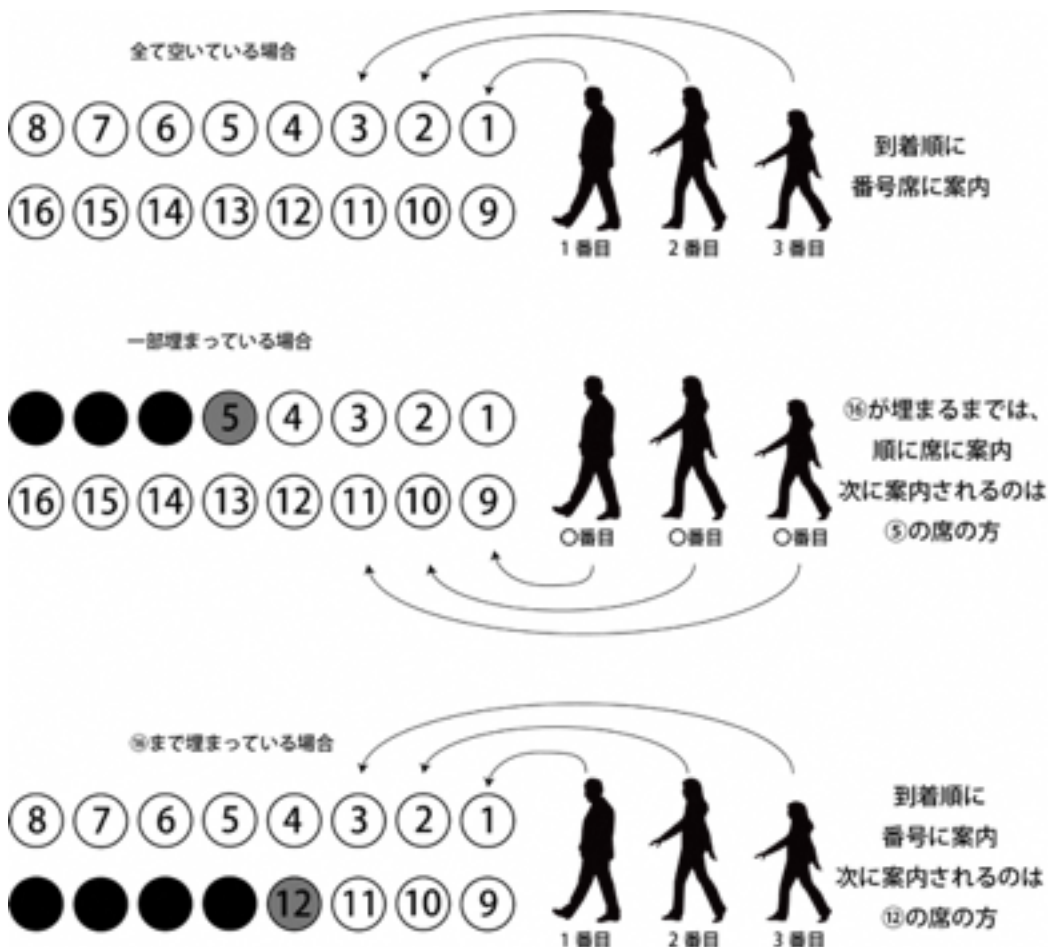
全て空いている場合

⑧⑦⑥⑤④③②①

⑯⑮⑭⑬⑫⑪⑩⑨

1番目 2番目 3番目

到着順に
番号席に案内

一部埋まっている場合

⑤④③②①

⑯⑮⑭⑬⑫⑪⑩⑨

○番目 ○番目 ○番目

⑯が埋まるまでは、
順に席に案内
次に案内されるのは
⑤の席の方

⑯まで埋まっている場合

⑧⑦⑥⑤④③②①

⑫⑪⑩⑨

1番目 2番目 3番目

到着順に
番号に案内
次に案内されるのは
⑫の席の方